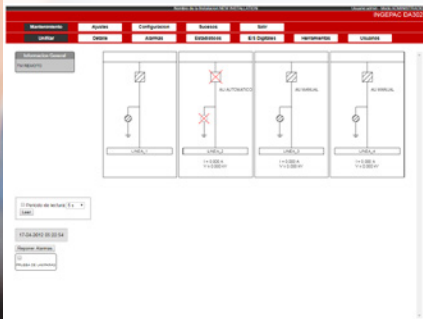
Nombre de la Subestación NEW INSTALLATION

Usuario admin - Modo SUPERVISOR

INGEPAC DA302

Mantenimiento

Ajustes

Configuracion

Sucesos

Salir

Unifilar

Oscilos

Alarmas

Estadisticas

E/S Digitales

Herramientas

Usuarios

Informacion General

TR REMOTO

AU AUTOMATICO

AU MANUAL

AU MANUAL

LINEA_1

LINEA_2

LINEA_3

LINEA_4

I = 0.000 A
V = 0.000 kV

I = 0.000 A
V = 0.000 kV

I = 0.000 A
V = 0.000 kV

Periodo de lectura 5 s

Leer

17-04-2012 20:32:54

Reponer Alarmas

Prueba de Lamparas